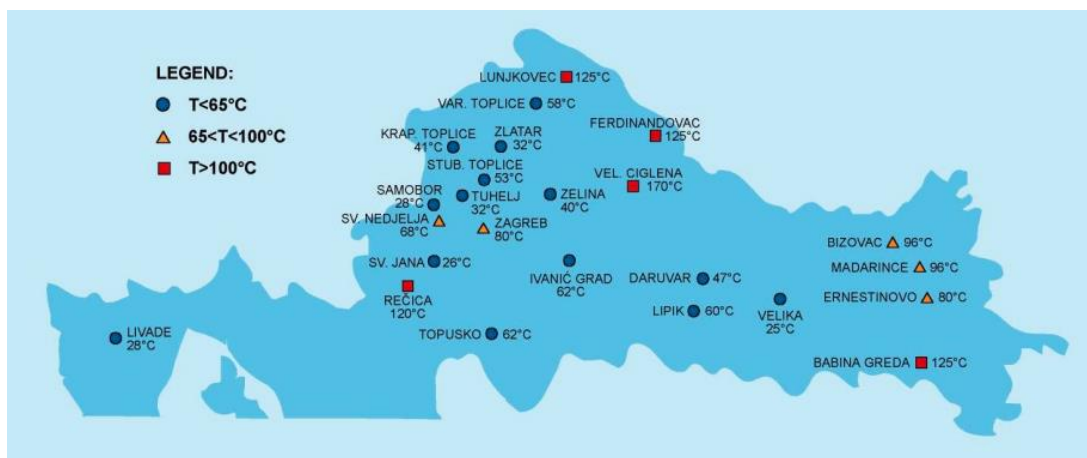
LEGEND:
T<65°C
65<T<100°C
T>100°C

LUNJKOVEC 125°C
VAR. TOPLICE 58°C
KRAP. TOPLICE 41°C
ZLATAR 32°C
FERDINANDOVAC 125°C
STUB. TOPLICE 53°C
VEL. CIGLENA 170°C
SAMOBOR 28°C
TUHELJ 32°C
ZELINA 40°C
SV. NEDJELJA 68°C
ZAGREB 80°C
BIZOVAC 96°C
SV. JANA 26°C
IVANIĆ GRAD 62°C
DARUVAR 47°C
MADARINCE 96°C
REČICA 120°C
LIPIK 60°C
VELIKA 25°C
ERNESTINOVO 80°C
LIVADE 28°C
TOPUSKO 62°C
BABINA GREDA 125°C